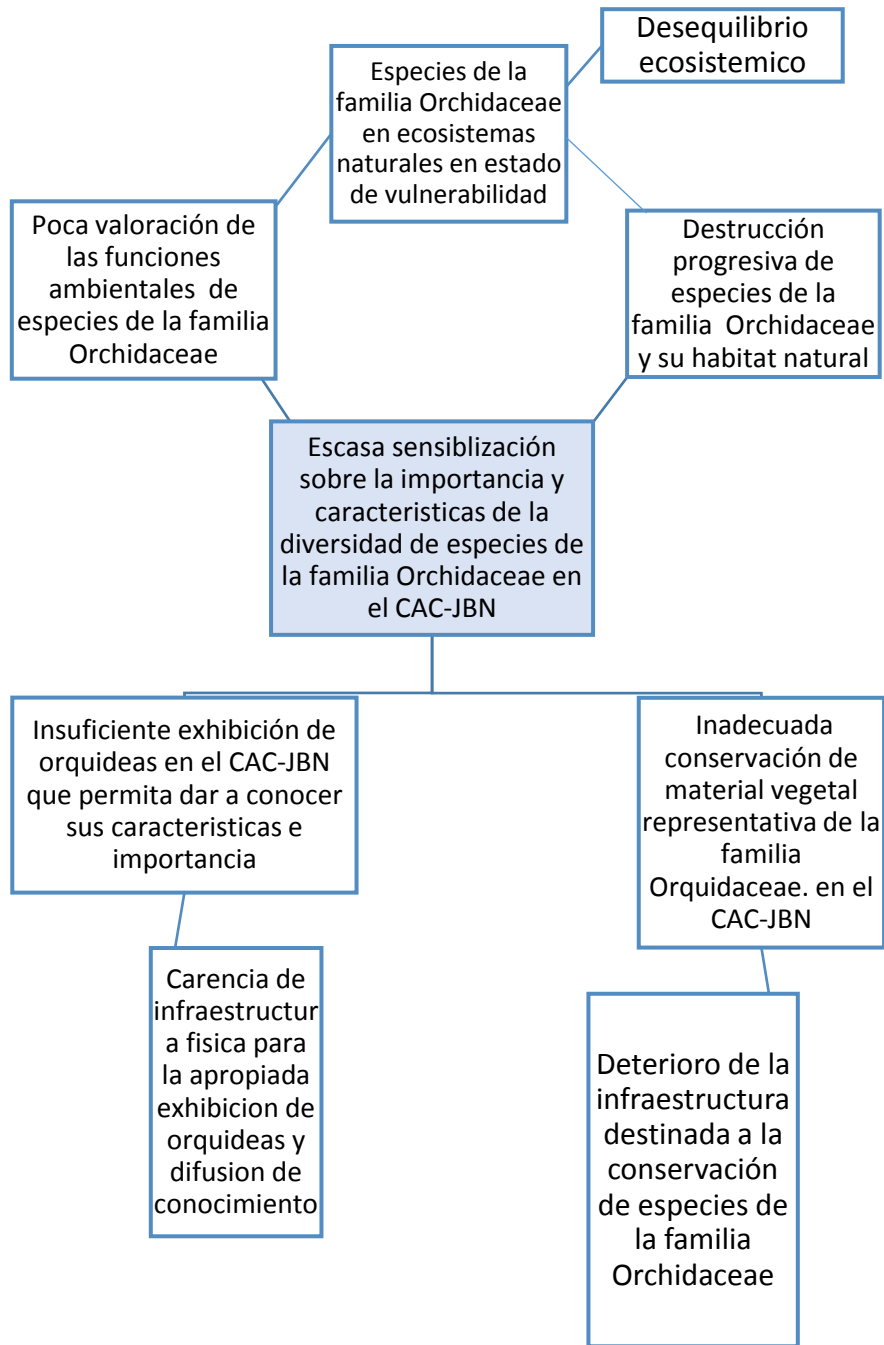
Desequilibrio ecosistemico

Especies de la familia Orchidaceae en ecosistemas naturales en estado de vulnerabilidad

Poca valoración de las funciones ambientales de especies de la familia Orchidaceae

Destrucción progresiva de especies de la familia Orchidaceae y su habitat natural

Escasa sensiblización sobre la importancia y caracteristicas de la diversidad de especies de la familia Orchidaceae en el CAC-JBN

Insuficiente exhibición de orquideas en el CAC-JBN que permita dar a conocer sus caracteristicas e importancia

Inadecuada conservación de material vegetal representativa de la familia Orquidaceae. en el CAC-JBN

Carencia de infraestructur a fisica para la apropiada exhibicion de orquideas y difusion de conocimiento

Deterioro de la infraestructura destinada a la conservación de especies de la familia Orchidaceae